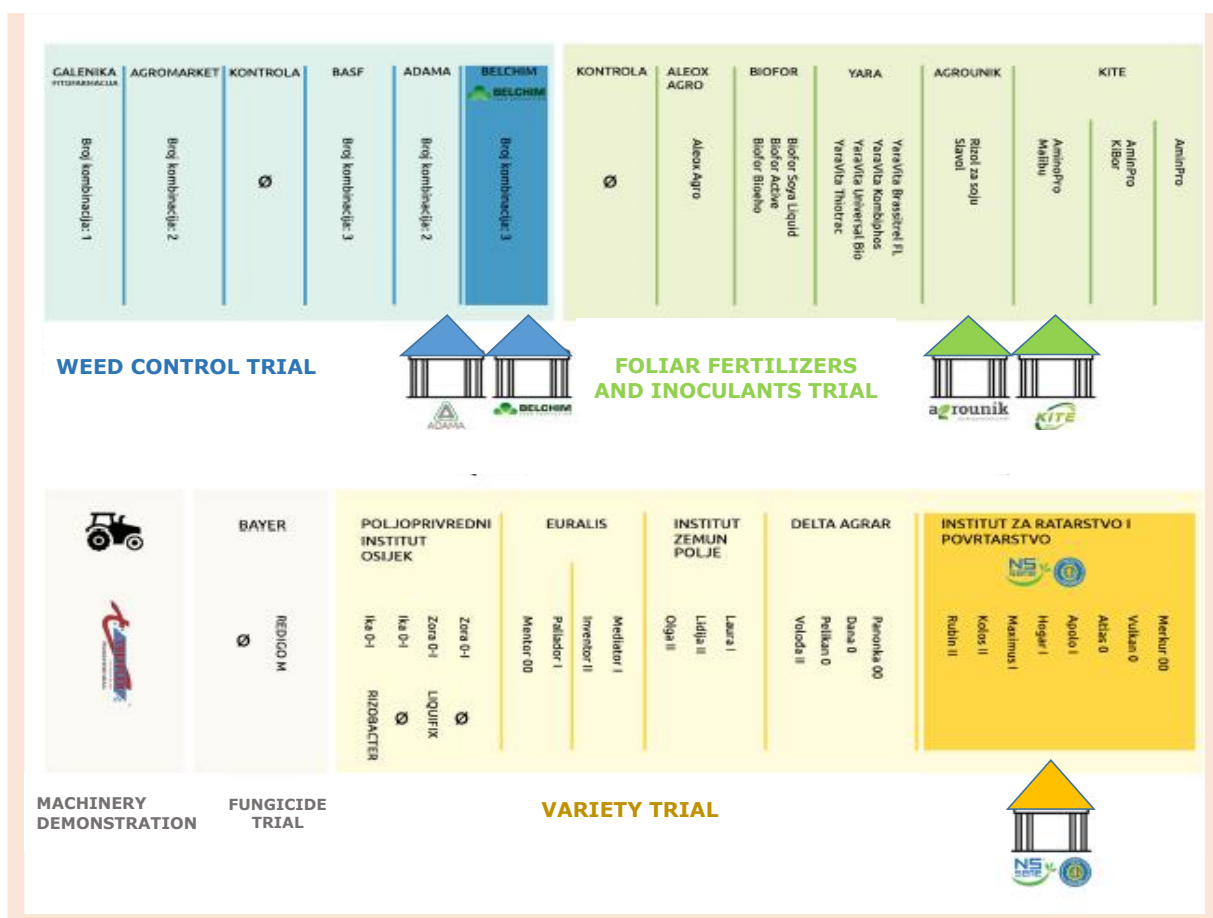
GALENIKA FITOFARMACIJA | AGROMARKET | KONTROLA | BASF | ADAMA | BELCHIM

Broj kombinacija: 1
Broj kombinacija: 2
Ø
Broj kombinacija: 3
Broj kombinacija: 2
BELCHIM
Broj kombinacija: 3

KONTROLA | ALEOX AGRO | BIOFOR | YARA | AGROUNIK | KITE

Ø
Aleox Agro
Biofor Soya Liquid
Biofor Active
Biofor Bioeho
YaraVita Brassitrel FL
YaraVita Kombiphos
YaraVita Universal Bio
YaraVita Thiotrac
Rizol za soju
Slavol
AminoPro
Malibu
AminoPro
KiBor
AminoPro

WEED CONTROL TRIAL

ADAMA
BELCHIM

FOLIAR FERTILIZERS AND INOCULANTS TRIAL

agrounik
KITE

BAYER
Ø
REDIGO M

POLJOPRIVREDNI INSTITUT OSIJEK
Ika 0-I
Ika 0-I
Zora 0-I
Zora 0-I
RIZOBACTER
Ø
LIQUIFIX
Ø

EURALIS
Mentor 00
Paliador I
Inventor II
Mediator I

INSTITUT ZEMUN POLJE
Olga II
Lidija II
Laura I

DELTA AGRAR
Volođa II
Pelikan 0
Dana 0
Panonka 00

INSTITUT ZA RATARSTVO I POVRTARSTVO
NS
Rubin II
Kolos II
Maximus I
Hogar I
Apolo I
Atlas 0
Vulkan 0
Merkur 00

MACHINERY DEMONSTRATION

FUNGICIDE TRIAL

VARIETY TRIAL

NS